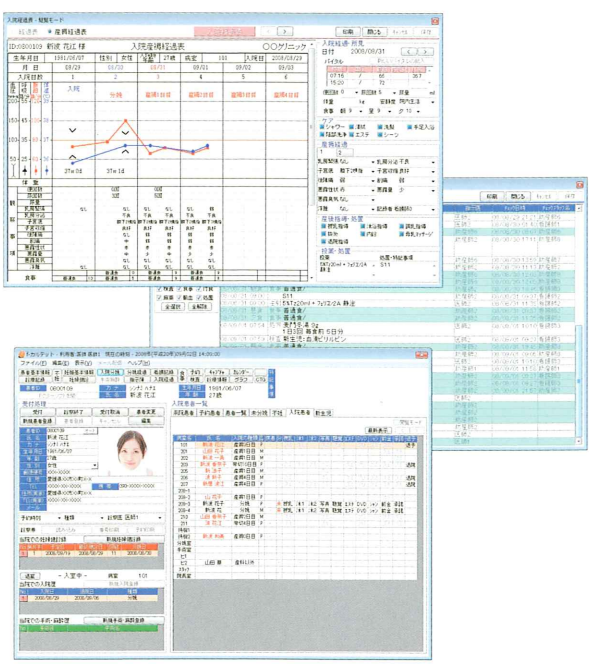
入院産褥経過・観覧モード

経過表 ● 産褥経過表

ID:0000109 新渡 花江 様 入院産褥経過表 ○○クリニック

| 生年月日 | 1981/06/07 | 性別 | 女性 | 年齢 | 27歳 | 病室 | 103 | 入院日 | 2008/08/29 |
|---|---|---|---|---|---|---|---|---|---|
| 月日 | 08/29 | | 08/30 | | 08/31 | | 09/01 | 09/02 | 09/03 |
| 入院日数 | 1 | | 2 | | 3 | | 4 | 5 | 6 |

入院

分娩

産褥1日目

産褥2日目

産褥3日目

産褥4日目

37.6 0.5

37.1 0.5

入院経過・所見

日付 2008/08/31

バイタル

07:16

15:20

食事

排泄

ケア

シャワー 清拭 洗髪 手浴入浴

陰部洗浄 ドレナージ シーツ

産褥経過

乳房緊満 なし 乳房分泌 不良

子宮底 臍下3横指 子宮収縮 良好

悪露 赤色 量 普通量

産後指導・処置

乳房指導 沐浴指導 調乳指導

授乳指導 体重測定 乳房マッサージ

退院指導

投薬・処置

S11

食事

全選択 全解除

カルテ・利用者管理 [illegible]

ファイル(F) 編集(E) 表示(V) ツール(T) ヘルプ(H)

受付・会計

新規患者登録

0000109

新渡 花江

1981/06/07

27歳

入院患者一覧

最新表示

山田 寧

新渡 花江

分娩

産褥1日目

産褥2日目

産褥3日目

退院

当院での妊婦健診歴

当院での入院歴

2008/08/29

当院での手術・処置歴

新規手術・処置登録